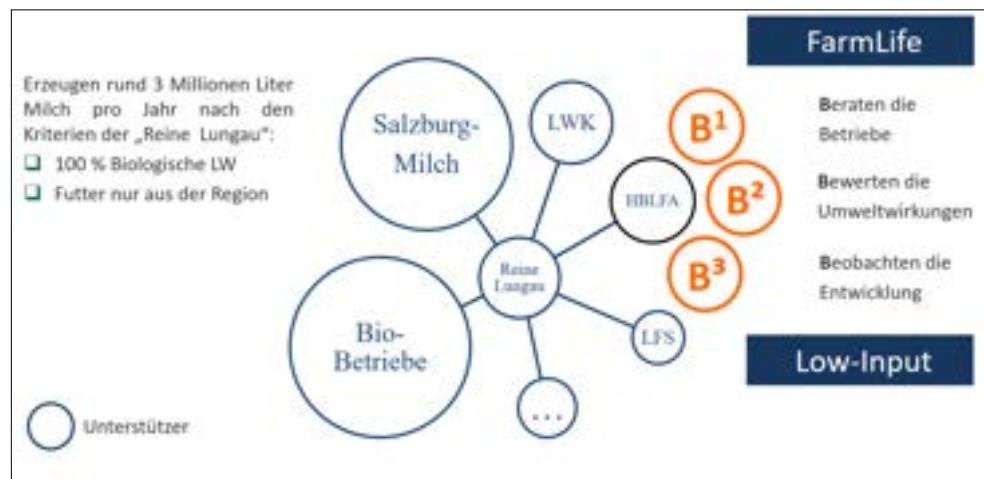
Erzeugen rund 3 Millionen Liter Milch pro Jahr nach den Kriterien der „Reine Lungau“:

❑ 100 % Biologische LW

❑ Futter nur aus der Region

Salzburg-Milch

LWK

HBLFA

Reine Lungau

LFS

Bio-Betriebe

...

Unterstützer

FarmLife

$B^1$

$B^2$

$B^3$

Beraten die Betriebe

Bewerten die Umweltwirkungen

Beobachten die Entwicklung

Low-Input